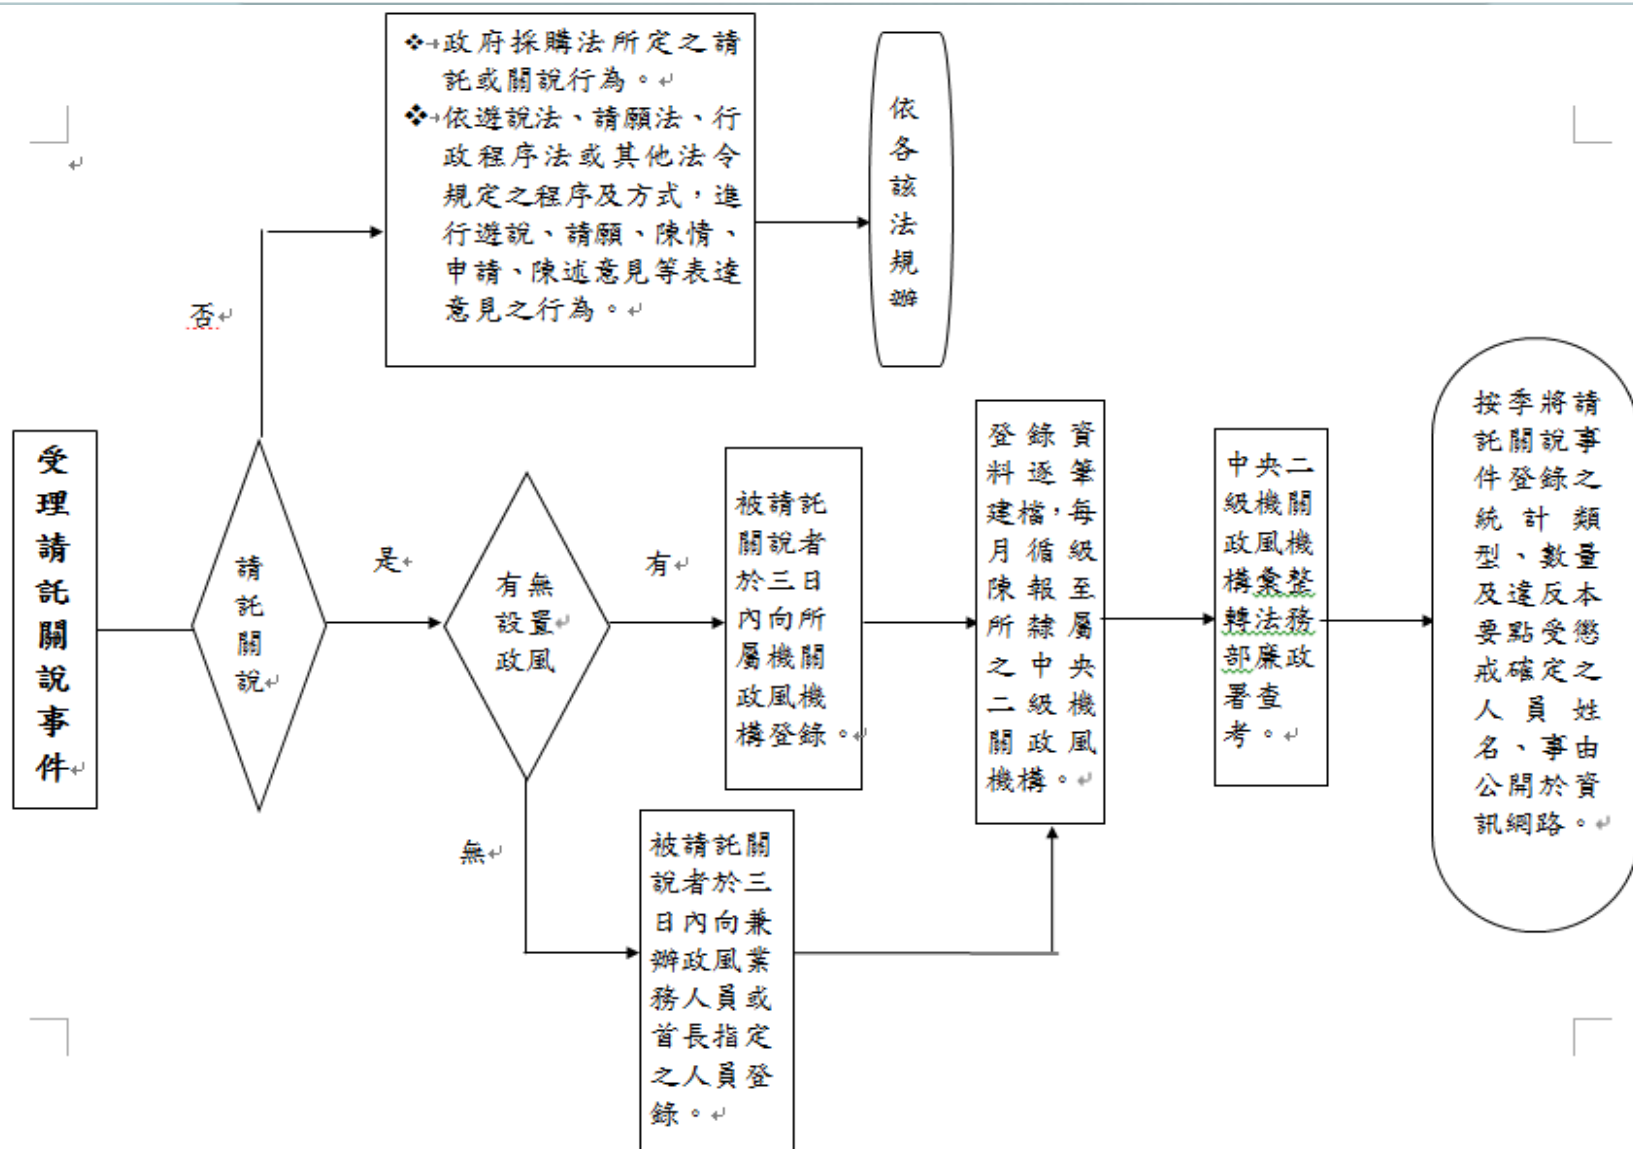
受理請託關說事件

請託關說

否

❖政府採購法所定之請託或關說行為。
❖依遊說法、請願法、行政程序法或其他法令規定之程序及方式，進行遊說、請願、陳情、申請、陳述意見等表達意見之行為。

依各該法規辦

是

有無設置政風

有

被請託關說者於三日內向所屬機關政風機構登錄。

無

被請託關說者於三日內向兼辦政風業務人員或首長指定之人員登錄。

資料逐筆建檔，每月循報至所隸屬中央二級機關政風機構。

中央二級機關政風機構彙整轉法務部廉政署查考。

按季將請託關說事件登錄之統計類型、數量及違反本要點受懲戒確定之人員姓名、事由公開於資訊網路。